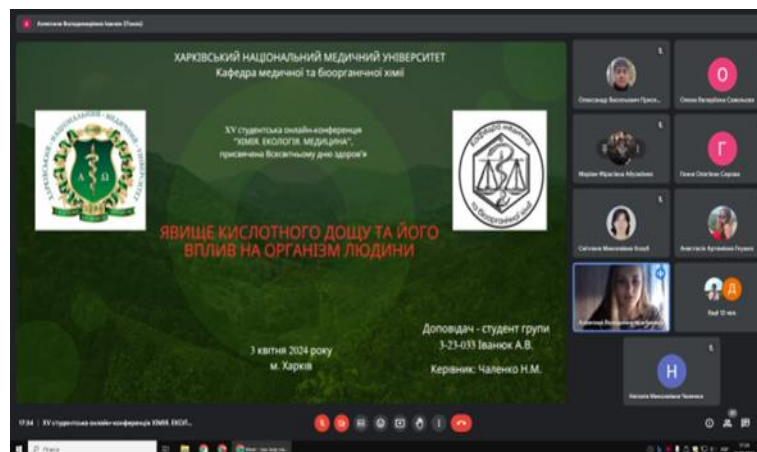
Анастасія Володимирівна Іванюк (Показ)

ХАРКІВСЬКИЙ НАЦІОНАЛЬНИЙ МЕДИЧНИЙ УНІВЕРСИТЕТ
Кафедра медичної та біоорганічної хімії

XV студентська онлайн-конференція "ХІМІЯ. ЕКОЛОГІЯ. МЕДИЦИНА", присвячена Всесвітньому дню здоров'я

ЯВИЩЕ КИСЛОТНОГО ДОЩУ ТА ЙОГО ВПЛИВ НА ОРГАНІЗМ ЛЮДИНИ

3 квітня 2024 року
м. Харків

Доповідач - студент групи 3-23-033 Іванюк А.В.
Керівник: Чаленко Н.М.

Олександр Васильович Проск...
Олена Валеріївна Соколова
Маріам Мірасівна Абузайєва
Ганна Олегівна Сорока
Світлана Миколаївна Козуб
Анастасія Артемівна Гоцько
Анастасія Володимирівна Іванюк
Ще 12 чел.
Наталія Миколаївна Чаленко

О
Г
Н
Д

17:34 | XV студентська онлайн-конференція ХІМІЯ. ЕКОЛ...

Пошук
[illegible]